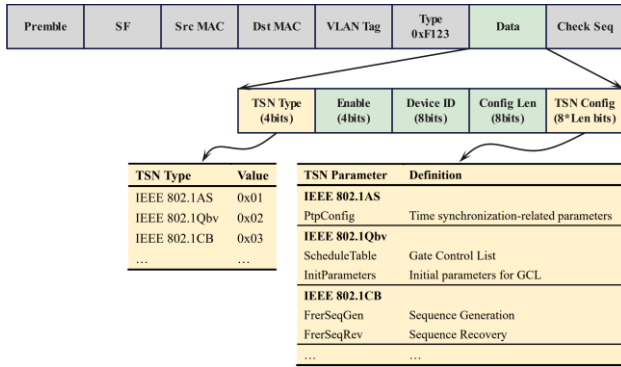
| Premble | SF | Src MAC | Dst MAC | VLAN Tag | Type 0xF123 | Data | Check Seq |
|---|---|---|---|---|---|---|---|

| TSN Type (4bits) | Enable (4bits) | Device ID (8bits) | Config Len (8bits) | TSN Config (8*Len bits) |
|---|---|---|---|---|

| TSN Type | Value |
|---|---|
| IEEE 802.1AS | 0x01 |
| IEEE 802.1Qbv | 0x02 |
| IEEE 802.1CB | 0x03 |
| … | … |

| TSN Parameter | Definition |
|---|---|
| IEEE 802.1AS | |
| PtpConfig | Time synchronization-related parameters |
| IEEE 802.1Qbv | |
| ScheduleTable | Gate Control List |
| InitParameters | Initial parameters for GCL |
| IEEE 802.1CB | |
| FrerSeqGen | Sequence Generation |
| FrerSeqRev | Sequence Recovery |
| … | … |